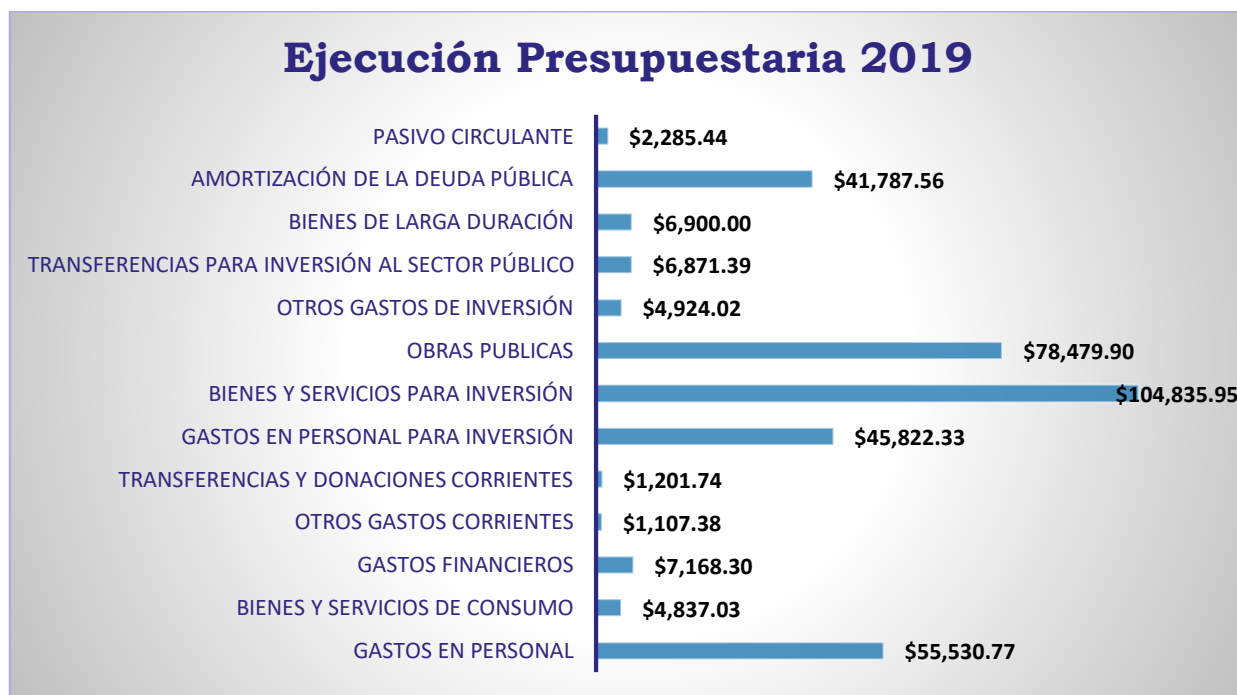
Ejecución Presupuestaria 2019

| | |
|---|---|
| PASIVO CIRCULANTE | \$2,285.44 |
| AMORTIZACIÓN DE LA DEUDA PÚBLICA | \$41,787.56 |
| BIENES DE LARGA DURACIÓN | \$6,900.00 |
| TRANSFERENCIAS PARA INVERSIÓN AL SECTOR PÚBLICO | \$6,871.39 |
| OTROS GASTOS DE INVERSIÓN | \$4,924.02 |
| OBRAS PUBLICAS | \$78,479.90 |
| BIENES Y SERVICIOS PARA INVERSIÓN | \$104,835.95 |
| GASTOS EN PERSONAL PARA INVERSIÓN | \$45,822.33 |
| TRANSFERENCIAS Y DONACIONES CORRIENTES | \$1,201.74 |
| OTROS GASTOS CORRIENTES | \$1,107.38 |
| GASTOS FINANCIEROS | \$7,168.30 |
| BIENES Y SERVICIOS DE CONSUMO | \$4,837.03 |
| GASTOS EN PERSONAL | \$55,530.77 |